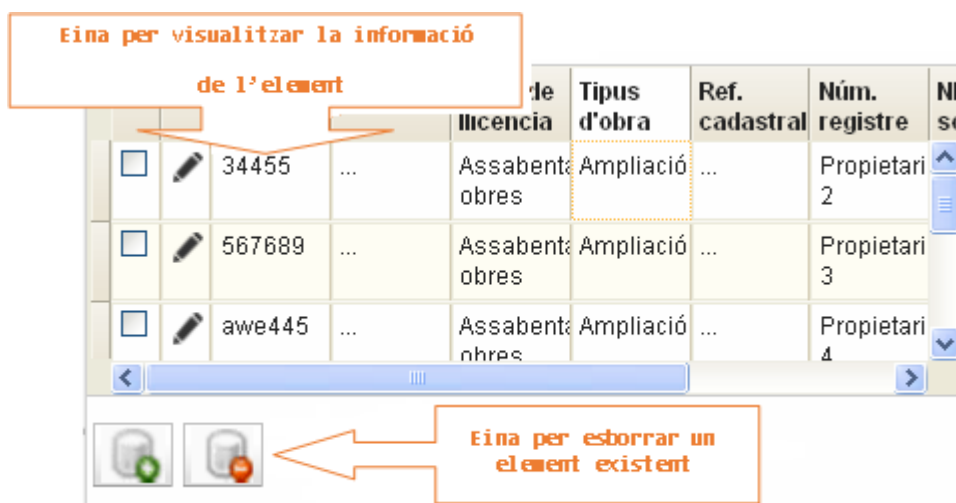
Eina per visualitzar la informació de l'element

| | | | | ...de llicencia | Tipus d'obra | Ref. cadastral | Núm. registre | N... se... |
|---|---|---|---|---|---|---|---|---|
| ☐ | ✎ | 34455 | ... | Assabenta obres | Ampliació | ... | Propietari 2 | |
| ☐ | ✎ | 567689 | ... | Assabenta obres | Ampliació | ... | Propietari 3 | |
| ☐ | ✎ | awe445 | ... | Assabenta obres | Ampliació | ... | Propietari 4 | |

Eina per esborrar un element existent